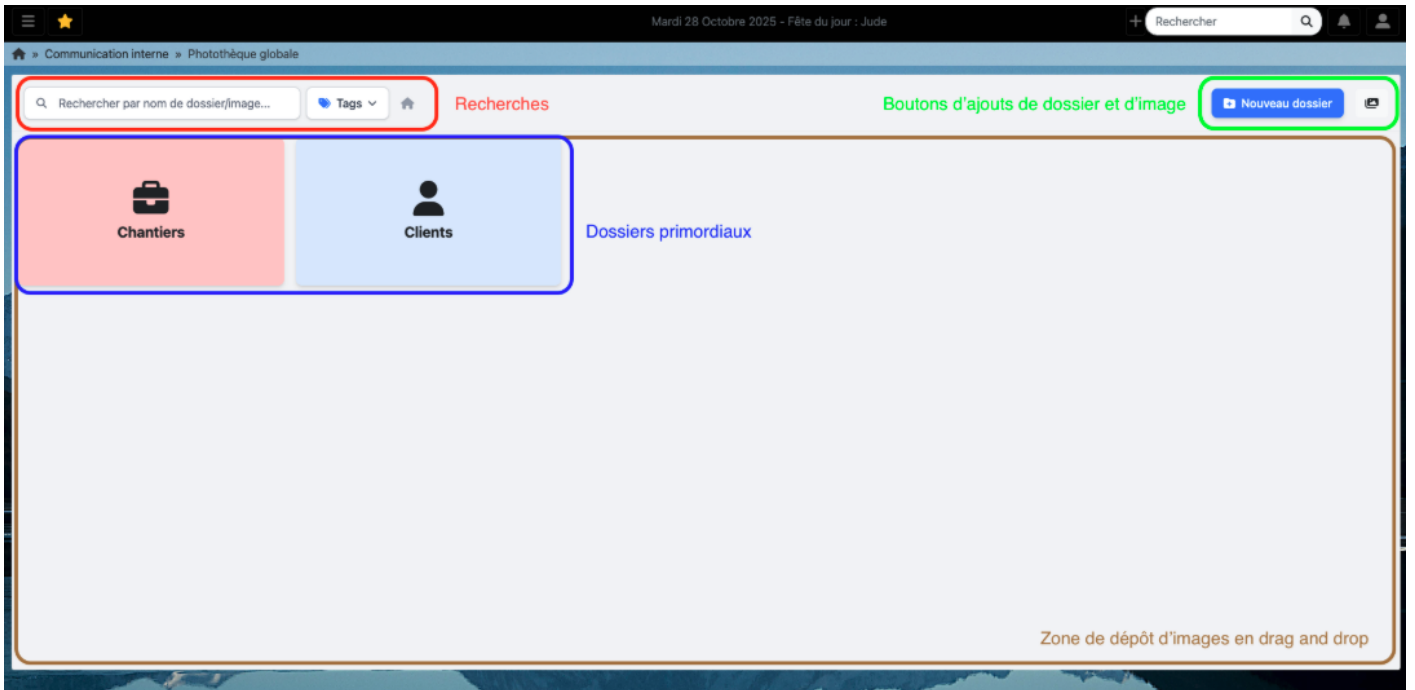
Mardi 28 Octobre 2025 - Fête du jour : Jude

Rechercher

» Communication interne » Photothèque globale

Rechercher par nom de dossier/image...

Tags

Recherches

Boutons d'ajouts de dossier et d'image

Nouveau dossier

Chantiers

Clients

Dossiers primordiaux

Zone de dépôt d'images en drag and drop